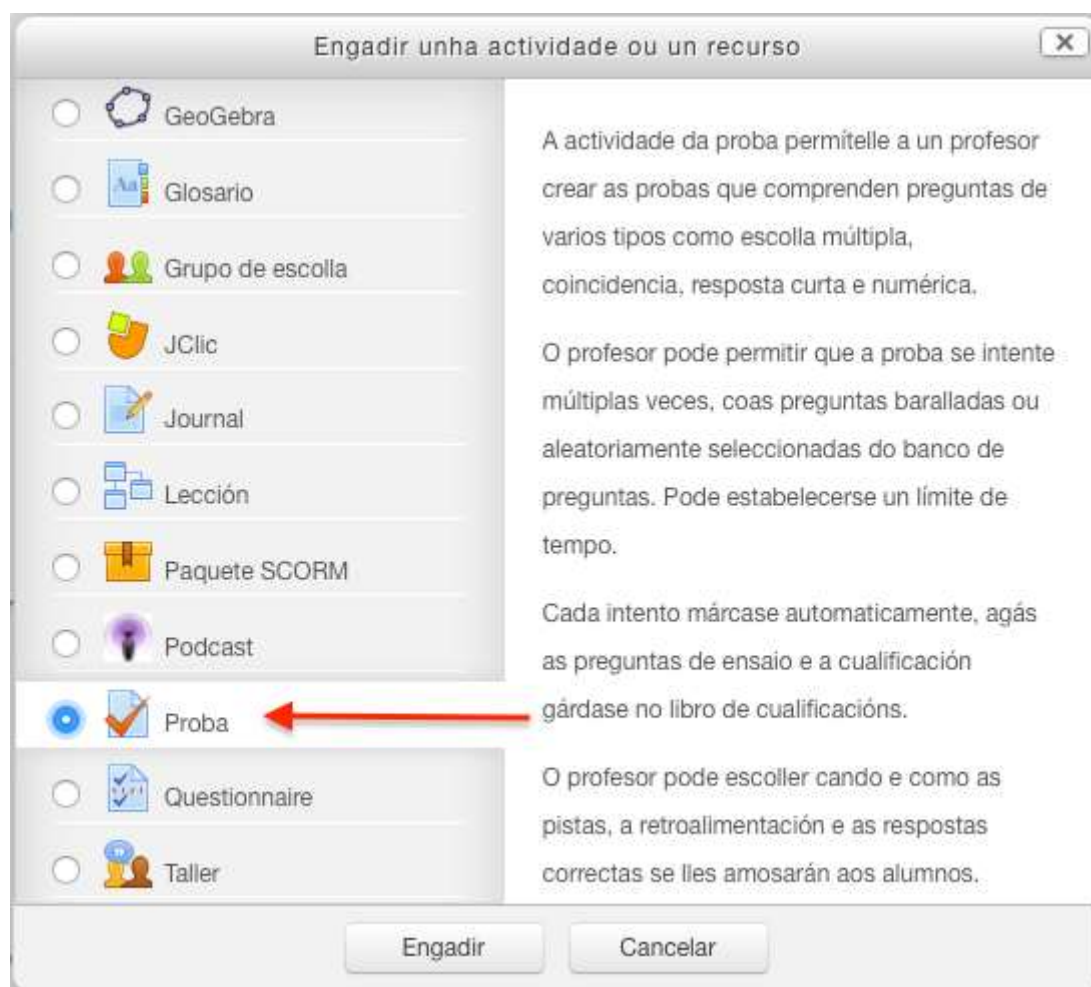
Engadir unha actividade ou un recurso

GeoGebra

Glosario

Grupo de escolla

JClic

Journal

Lección

Paquete SCORM

Podcast

Proba

Questionnaire

Taller

A actividade da proba permítelle a un profesor crear as probas que comprenden preguntas de varios tipos como escolla múltipla, coincidencia, resposta curta e numérica.

O profesor pode permitir que a proba se intente múltiplas veces, coas preguntas baralladas ou aleatoriamente seleccionadas do banco de preguntas. Pode estabelecerse un límite de tempo.

Cada intento márcase automaticamente, agás as preguntas de ensaio e a cualificación gárdase no libro de cualificacións.

O profesor pode escoller cando e como as pistas, a retroalimentación e as respostas correctas se lles amosarán aos alumnos.

Engadir

Cancelar